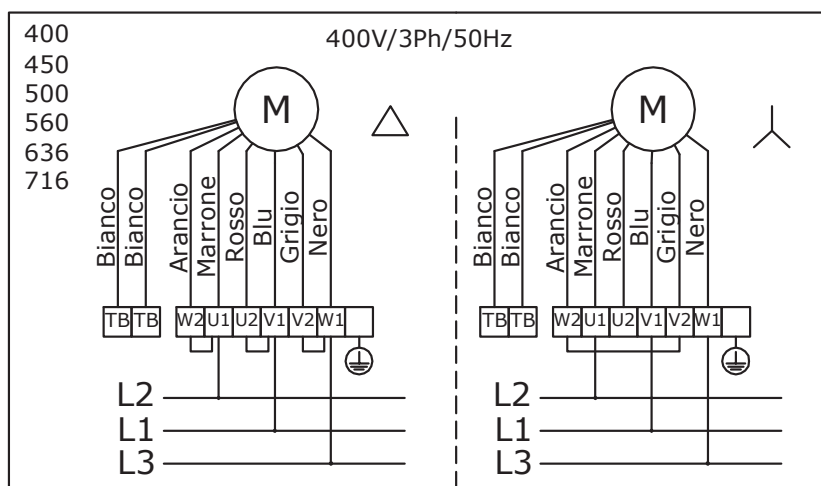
400
450
500
560
636
716

400V/3Ph/50Hz

M

Bianco
Bianco
Arancio
Marrone
Rosso
Blu
Grigio
Nero

TB TB W2 U1 U2 V1 V2 W1

L2
L1
L3

M

Bianco
Bianco
Arancio
Marrone
Rosso
Blu
Grigio
Nero

TB TB W2 U1 U2 V1 V2 W1

L2
L1
L3